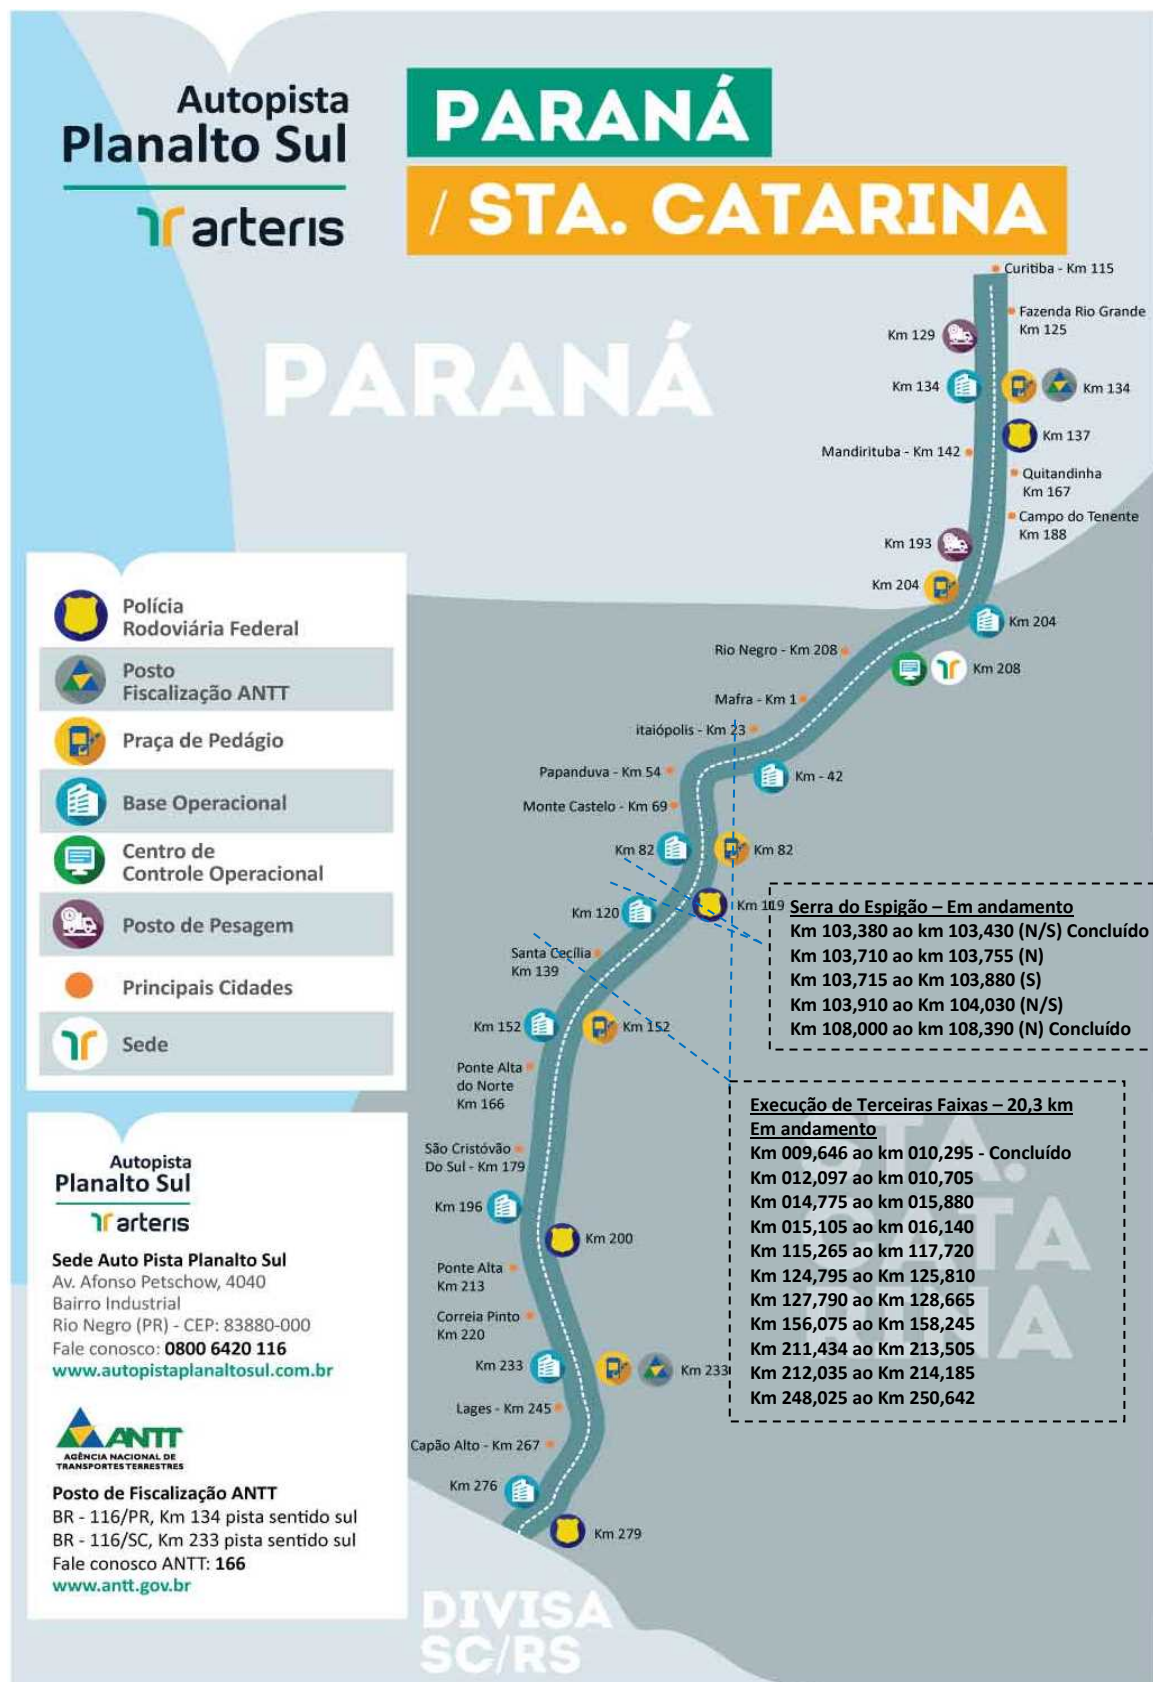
Autopista
Planalto Sul
arteris

PARANÁ
/ STA. CATARINA

PARANÁ

Curitiba - Km 115
Fazenda Rio Grande Km 125
Km 129
Km 134
Km 134
Km 137
Mandirituba - Km 142
Quitandinha Km 167
Campo do Tenente Km 188
Km 193
Km 204
Km 204
Rio Negro - Km 208
Km 208
Mafra - Km 1
itaiópolis - Km 23
Papanduva - Km 54
Km - 42
Monte Castelo - Km 69
Km 82
Km 82
Km 120
Km 119
Santa Cecília Km 139
Km 152
Km 152
Ponte Alta do Norte Km 166
São Cristóvão Do Sul - Km 179
Km 196
Km 200
Ponte Alta Km 213
Correia Pinto Km 220
Km 233
Km 233
Lages - Km 245
Capão Alto - Km 267
Km 276
Km 279

Serra do Espigão – Em andamento
Km 103,380 ao km 103,430 (N/S) Concluído
Km 103,710 ao km 103,755 (N)
Km 103,715 ao Km 103,880 (S)
Km 103,910 ao Km 104,030 (N/S)
Km 108,000 ao km 108,390 (N) Concluído

Execução de Terceiras Faixas – 20,3 km
Em andamento
Km 009,646 ao km 010,295 - Concluído
Km 012,097 ao km 010,705
Km 014,775 ao km 015,880
Km 015,105 ao km 016,140
Km 115,265 ao km 117,720
Km 124,795 ao Km 125,810
Km 127,790 ao Km 128,665
Km 156,075 ao Km 158,245
Km 211,434 ao Km 213,505
Km 212,035 ao Km 214,185
Km 248,025 ao Km 250,642

Polícia Rodoviária Federal
Posto Fiscalização ANTT
Praça de Pedágio
Base Operacional
Centro de Controle Operacional
Posto de Pesagem
Principais Cidades
Sede

Autopista
Planalto Sul
arteris
Sede Auto Pista Planalto Sul
Av. Afonso Petschow, 4040
Bairro Industrial
Rio Negro (PR) - CEP: 83880-000
Fale conosco: 0800 6420 116
www.autopistaplanaltosul.com.br

ANTT
AGÊNCIA NACIONAL DE TRANSPORTES TERRESTRES
Posto de Fiscalização ANTT
BR - 116/PR, Km 134 pista sentido sul
BR - 116/SC, Km 233 pista sentido sul
Fale conosco ANTT: 166
www.antt.gov.br

STA. CATARINA

DIVISA SC/RS